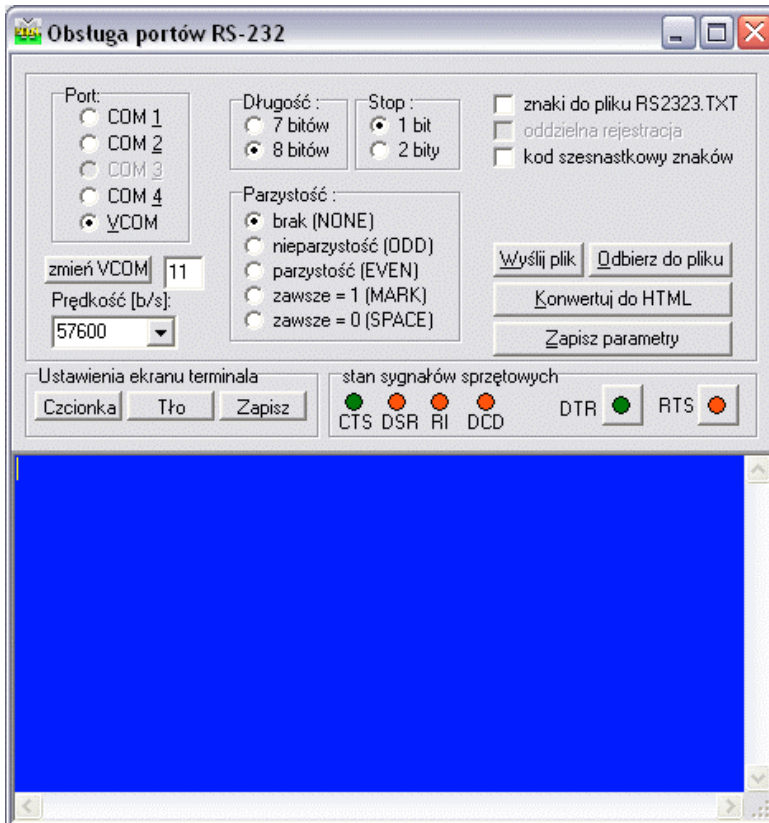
Obsługa portów RS-232

Port:
COM 1
COM 2
COM 3
COM 4
VCOM

Długość :
7 bitów
8 bitów

Stop :
1 bit
2 bity

znaki do pliku RS2323.TXT
oddzielna rejestracja
kod szesnastkowy znaków

Parzystość :
brak (NONE)
nieparzystość (ODD)
parzystość (EVEN)
zawsze = 1 (MARK)
zawsze = 0 (SPACE)

zmień VCOM
11
Prędkość [b/s]:
57600

Wyślij plik
Odbierz do pliku
Konwertuj do HTML
Zapisz parametry

Ustawienia ekranu terminala
Czcionka
Tło
Zapisz

stan sygnałów sprzętowych
CTS
DSR
RI
DCD
DTR
RTS